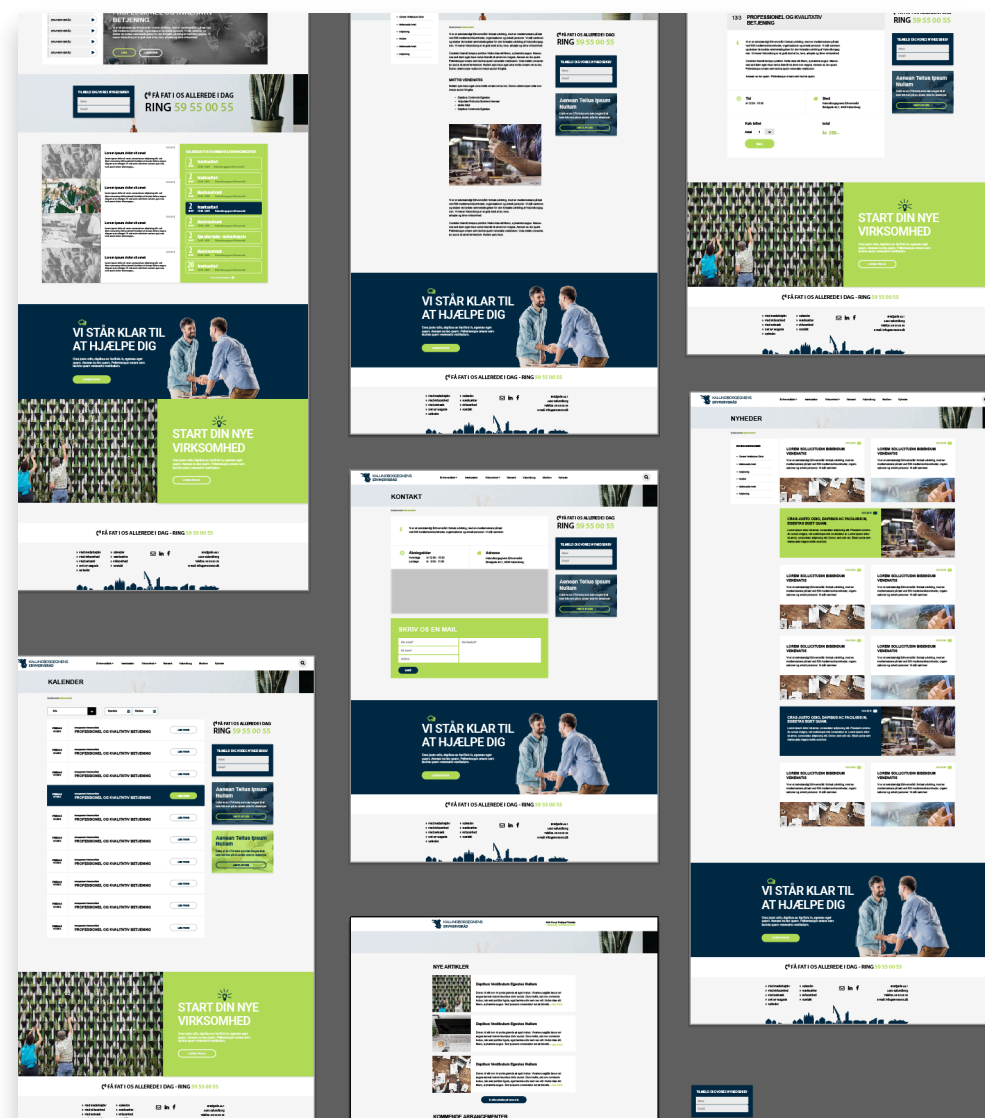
BETJENING

FÅ FAT I OS ALLEREDE I DAG
RING 59 55 00 55

Lorem ipsum dolor sit amet

VI STÅR KLAR TIL AT HJÆLPE DIG

START DIN NYE VIRKSOMHED

FÅ FAT I OS ALLEREDE I DAG - RING 59 55 00 55

MATTIS VENENATIS

FÅ FAT I OS ALLEREDE I DAG
RING 59 55 00 55

Aenean Tellus Ipsum Nullam

VI STÅR KLAR TIL AT HJÆLPE DIG

FÅ FAT I OS ALLEREDE I DAG - RING 59 55 00 55

PROFESSIONEL OG KVALITATIV BETJENING

FÅ FAT I OS ALLEREDE I DAG
RING 59 55 00 55

Aenean Tellus Ipsum Nullam

START DIN NYE VIRKSOMHED

FÅ FAT I OS ALLEREDE I DAG - RING 59 55 00 55

KALUNDBORGEGNENS ERHVERVSRÅD

KONTAKT

FÅ FAT I OS ALLEREDE I DAG
RING 59 55 00 55

Åbningstider

Adresse

Aenean Tellus Ipsum Nullam

SKRIV OS EN MAIL

VI STÅR KLAR TIL AT HJÆLPE DIG

FÅ FAT I OS ALLEREDE I DAG - RING 59 55 00 55

NYHEDER

LOREM SOLLICITUDIN BIBENDUM VENENATIS

CRAS JUSTO ODIO, DAPIBUS AC FACILISIS IN, EGESTAS EGET QUAM.

VI STÅR KLAR TIL AT HJÆLPE DIG

FÅ FAT I OS ALLEREDE I DAG - RING 59 55 00 55

KALUNDBORGEGNENS ERHVERVSRÅD

KALENDER

PROFESSIONEL OG KVALITATIV BETJENING

FÅ FAT I OS ALLEREDE I DAG
RING 59 55 00 55

Aenean Tellus Ipsum Nullam

START DIN NYE VIRKSOMHED

FÅ FAT I OS ALLEREDE I DAG - RING 59 55 00 55

KALUNDBORGEGNENS ERHVERVSRÅD

NYE ARTIKLER

Dapibus Vestibulum Egestas Nullam

KOMMENDE ARRANGEMENTER